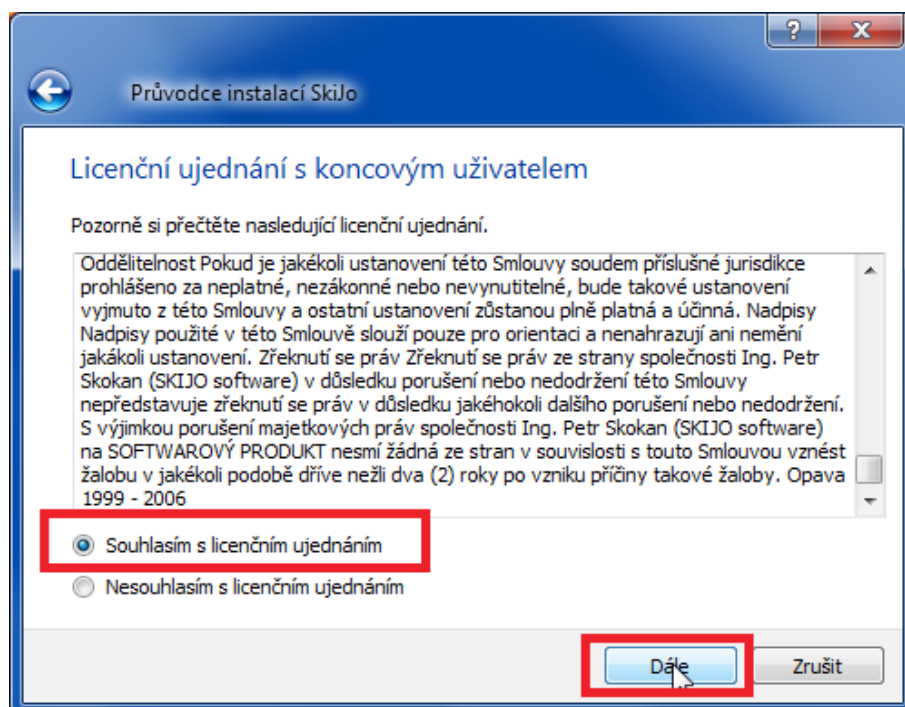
?
X
Průvodce instalací SkiJo

Licenční ujednání s koncovým uživatelem

Pozorně si přečtěte nasledující licenční ujednání.

Oddělitelnost Pokud je jakékoli ustanovení této Smlouvy soudem příslušné jurisdikce prohlášeno za neplatné, nezákonné nebo nevynutitelné, bude takové ustanovení vyjmuto z této Smlouvy a ostatní ustanovení zůstanou plně platná a účinná. Nadpisy Nadpisy použité v této Smlouvě slouží pouze pro orientaci a nenahrazují ani nemění jakákoli ustanovení. Zřeknutí se práv Zřeknutí se práv ze strany společnosti Ing. Petr Skokan (SKIJO software) v důsledku porušení nebo nedodržení této Smlouvy nepředstavuje zřeknutí se práv v důsledku jakéhokoli dalšího porušení nebo nedodržení. S výjimkou porušení majetkových práv společnosti Ing. Petr Skokan (SKIJO software) na SOFTWAROVÝ PRODUKT nesmí žádná ze stran v souvislosti s touto Smlouvou vznést žalobu v jakékoli podobě dříve nežli dva (2) roky po vzniku příčiny takové žaloby. Opava 1999 - 2006

Souhlasím s licenčním ujednáním
Nesouhlasím s licenčním ujednáním

Dále
Zrušit